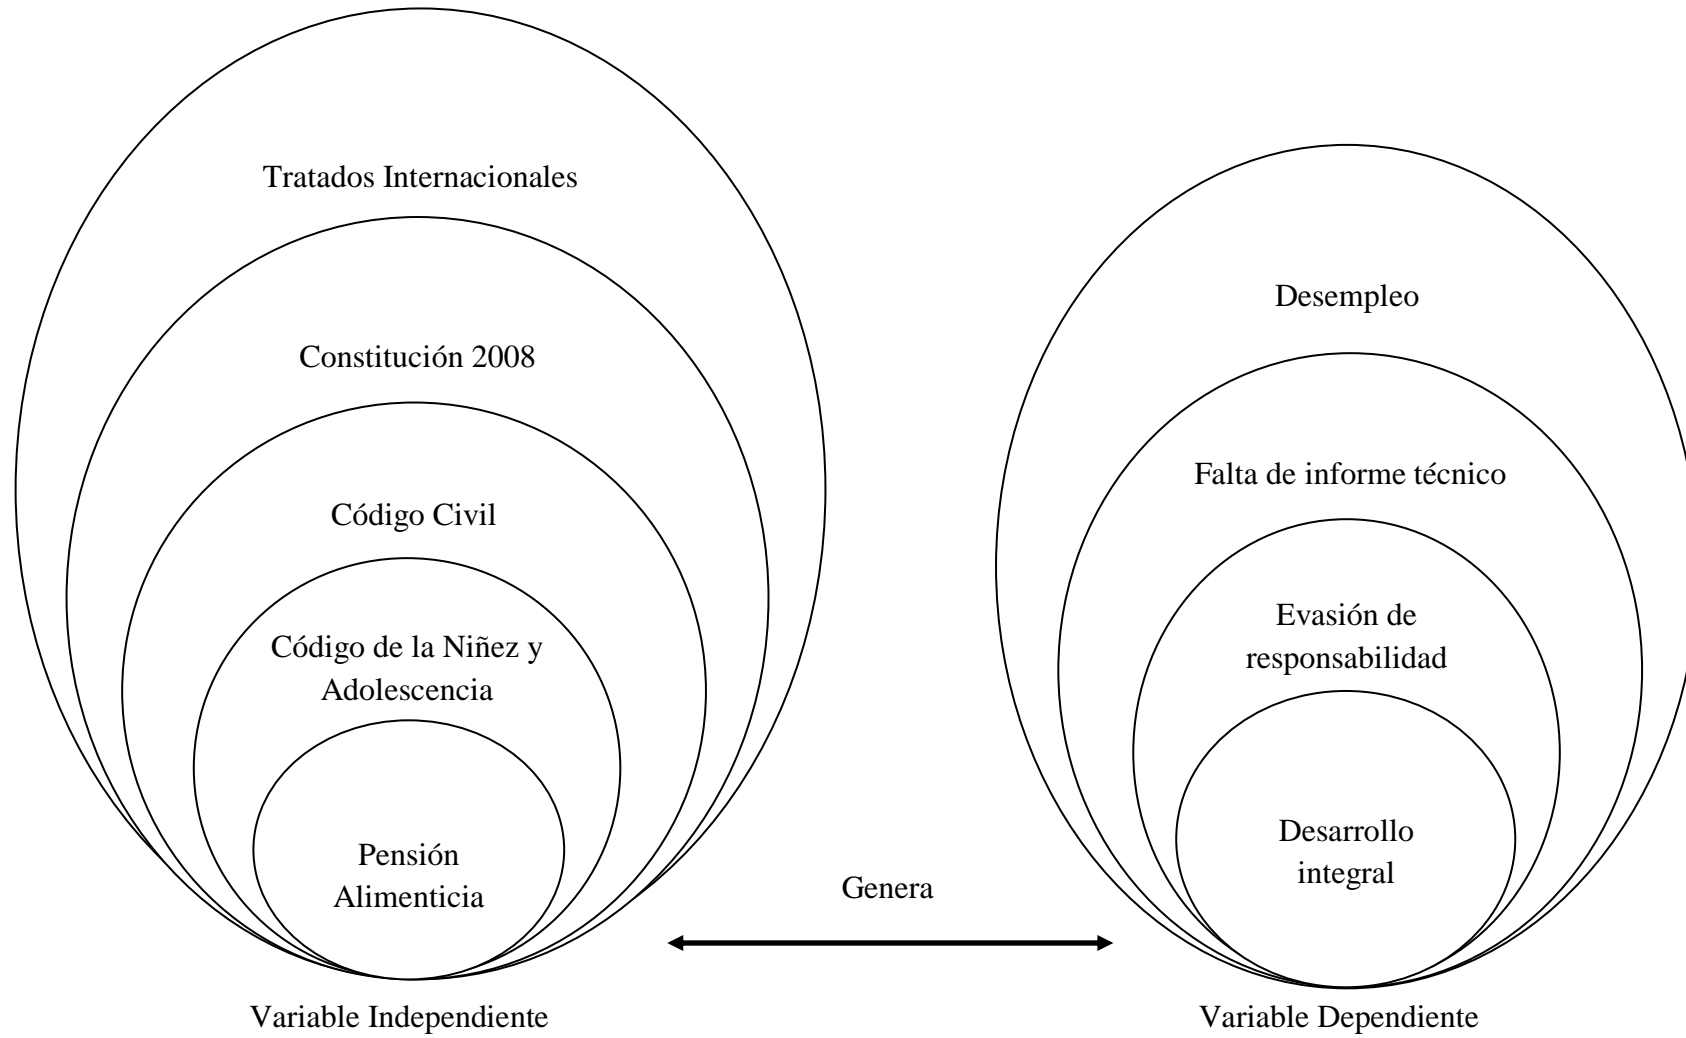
Tratados Internacionales

Constitución 2008

Código Civil

Código de la Niñez y Adolescencia

Pensión Alimenticia

Desempleo

Falta de informe técnico

Evasión de responsabilidad

Desarrollo integral

Genera

Variable Independiente

Variable Dependiente